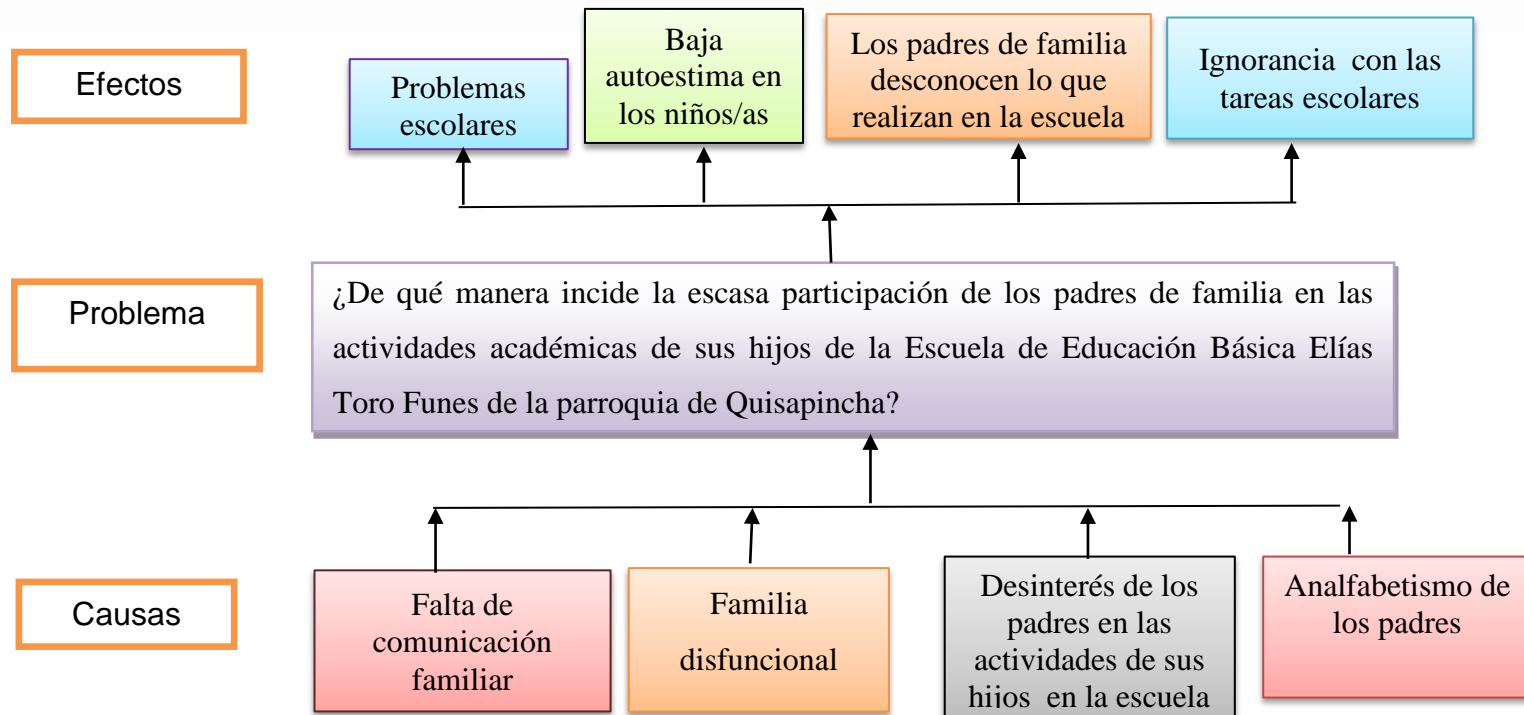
Efectos

Problemas escolares

Baja autoestima en los niños/as

Los padres de familia desconocen lo que realizan en la escuela

Ignorancia con las tareas escolares

Problema

¿De qué manera incide la escasa participación de los padres de familia en las actividades académicas de sus hijos de la Escuela de Educación Básica Elías Toro Funes de la parroquia de Quisapincha?

Causas

Falta de comunicación familiar

Familia disfuncional

Desinterés de los padres en las actividades de sus hijos en la escuela

Analfabetismo de los padres